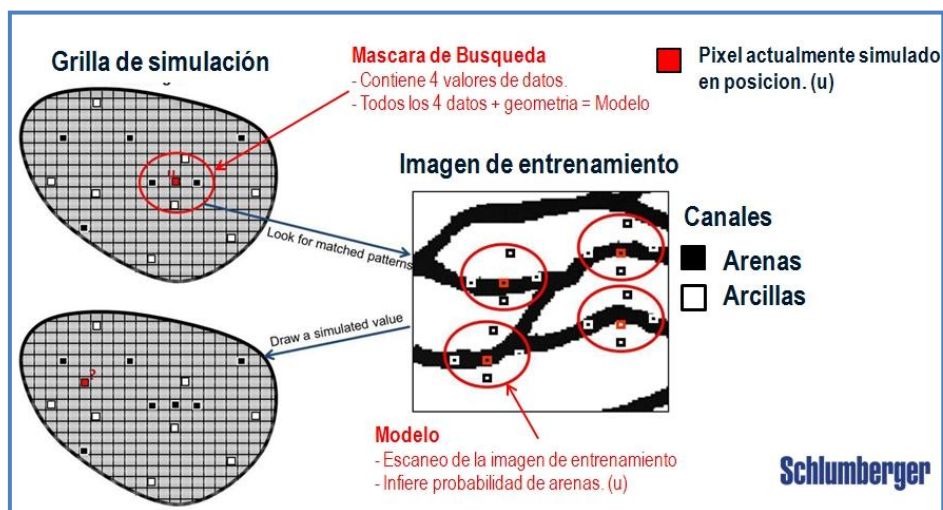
Grilla de simulación

Mascara de Busqueda
- Contiene 4 valores de datos.
- Todos los 4 datos + geometria = Modelo

Pixel actualmente simulado en posicion. (u)

u

Imagen de entrenamiento

Look for matched patterns

Canales
Arenas
Arcillas

Draw a simulated value

?

Modelo
- Escaneo de la imagen de entrenamiento
- Infiere probabilidad de arenas. (u)

Schlumberger